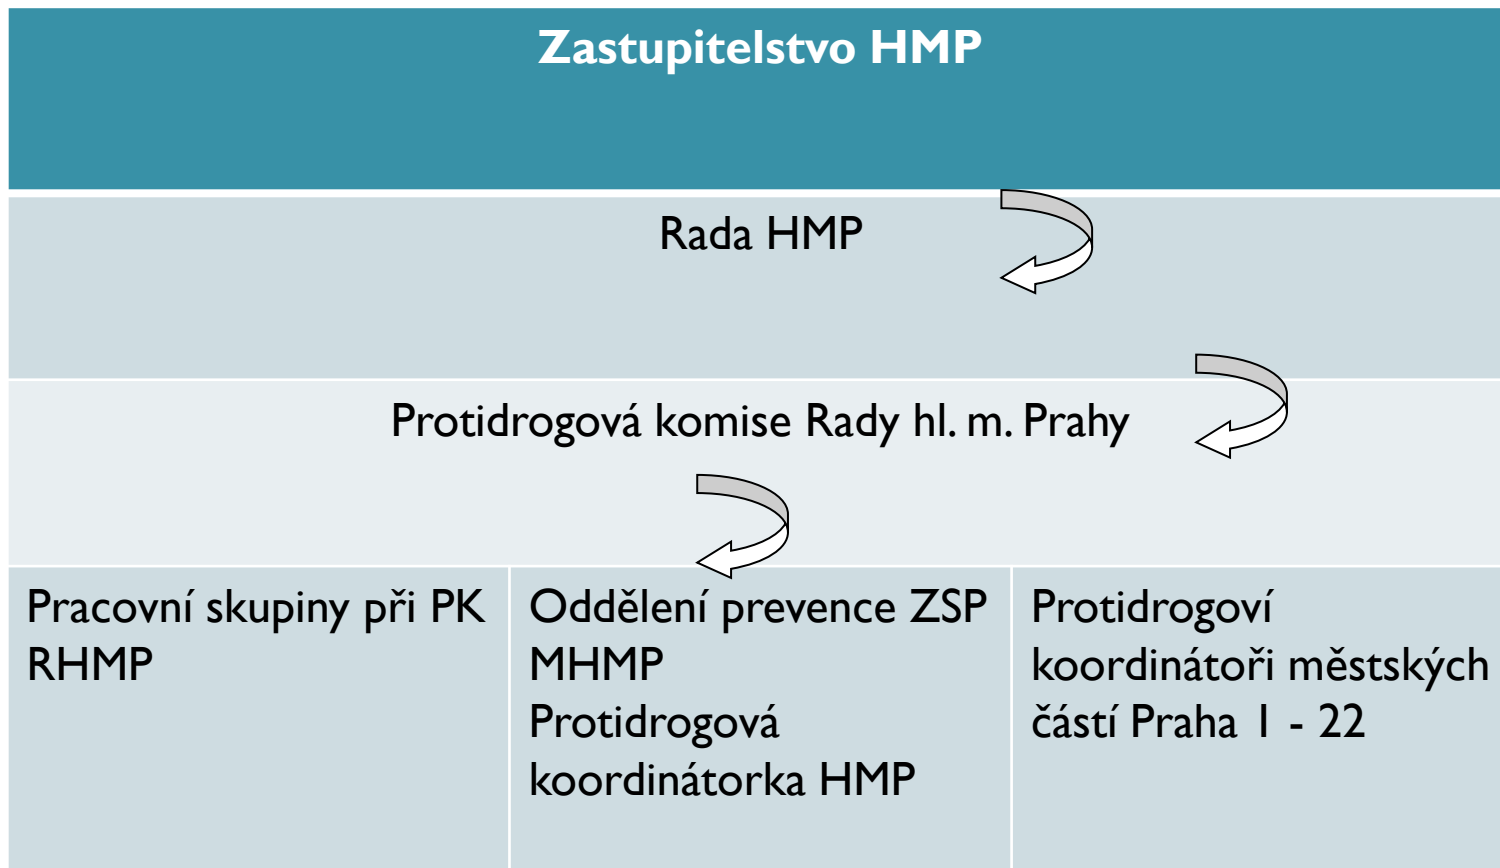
Zastupitelstvo HMP

Rada HMP

Protidrogová komise Rady hl. m. Prahy

Pracovní skupiny při PK RHMP

Oddělení prevence ZSP MHMP
Protidrogová koordinátorka HMP

Protidrogoví koordinátoři městských částí Praha 1 - 22